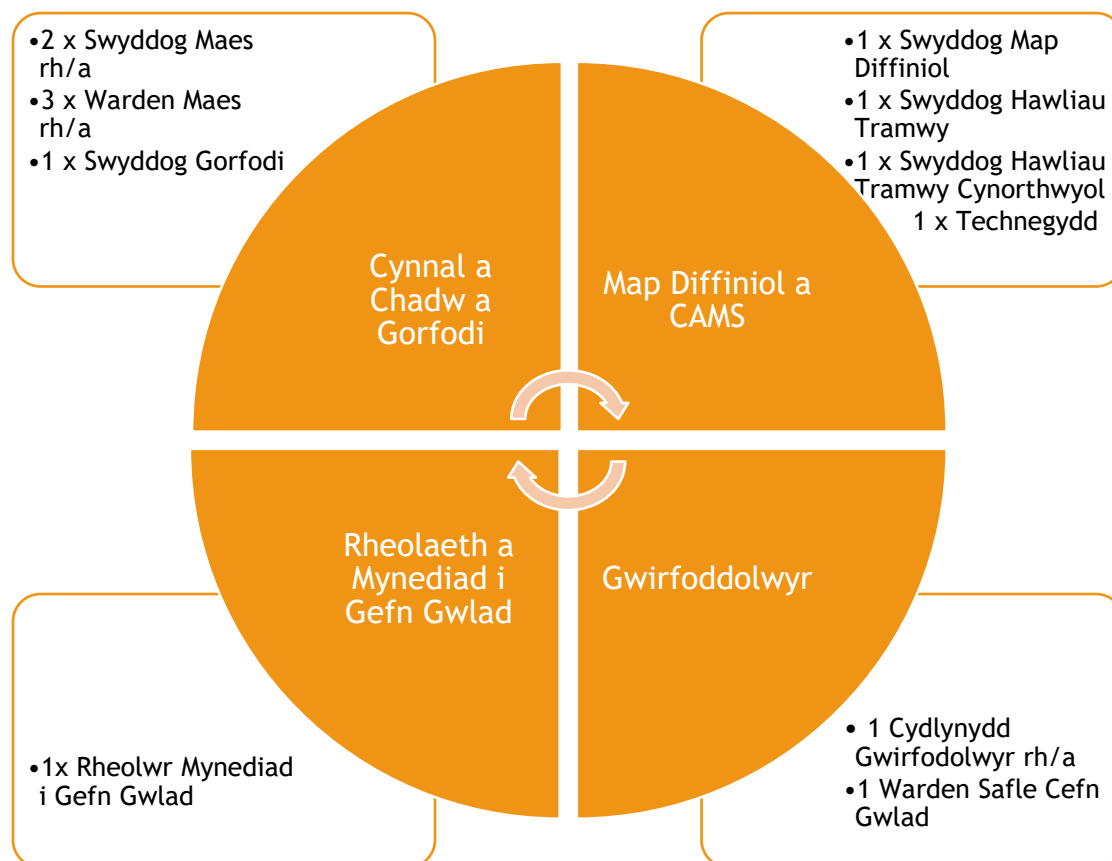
•2 x Swyddog Maes rh/a
•3 x Warden Maes rh/a
•1 x Swyddog Gorfodi

•1 x Swyddog Map Diffiniol
•1 x Swyddog Hawliau Tramwy
•1 x Swyddog Hawliau Tramwy Cynorthwyol
1 x Technegydd

Cynnal a Chadw a Gorfodi

Map Diffiniol a CAMS

Rheolaeth a Mynediad i Gefn Gwlad

Gwirfoddolwyr

•1x Rheolwr Mynediad i Gefn Gwlad

• 1 Cydlynydd Gwirfodolwyr rh/a
•1 Warden Safle Cefn Gwlad